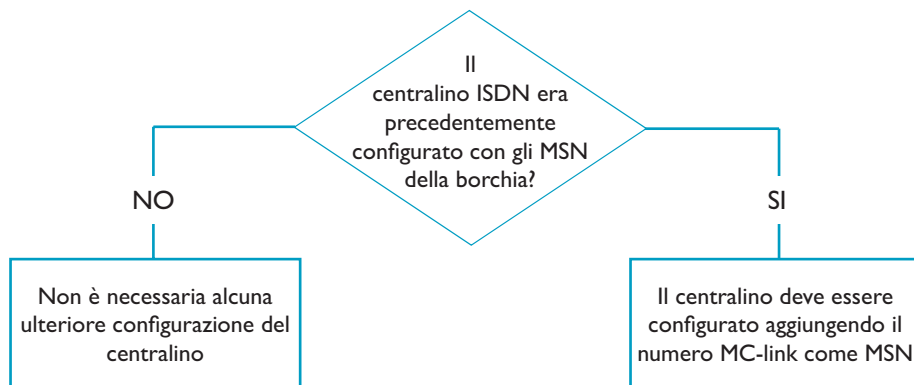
Il centralino ISDN era precedentemente configurato con gli MSN della borchia?

NO

SI

Non è necessaria alcuna ulteriore configurazione del centralino

Il centralino deve essere configurato aggiungendo il numero MC-link come MSN